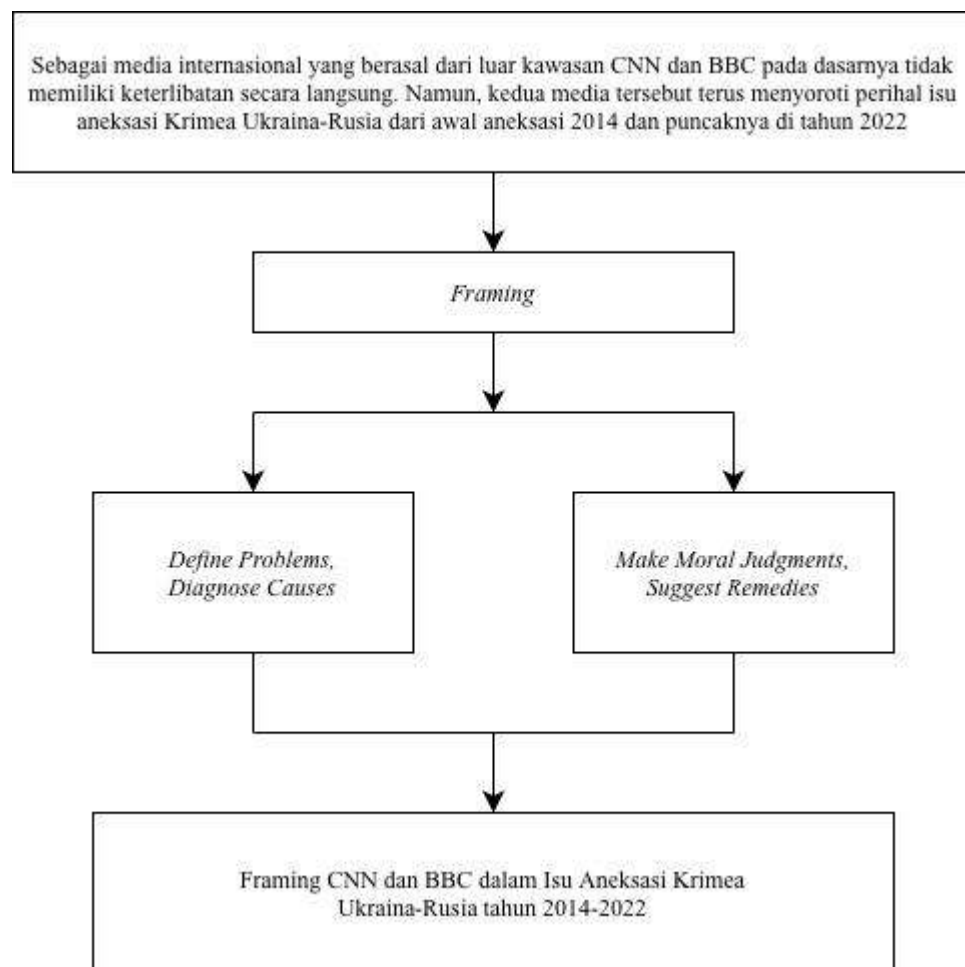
Sebagai media internasional yang berasal dari luar kawasan CNN dan BBC pada dasarnya tidak memiliki keterlibatan secara langsung. Namun, kedua media tersebut terus menyoroti perihal isu aneksasi Krimea Ukraina-Rusia dari awal aneksasi 2014 dan puncaknya di tahun 2022

Framing

Define Problems, Diagnose Causes

Make Moral Judgments, Suggest Remedies

Framing CNN dan BBC dalam Isu Aneksasi Krimea Ukraina-Rusia tahun 2014-2022